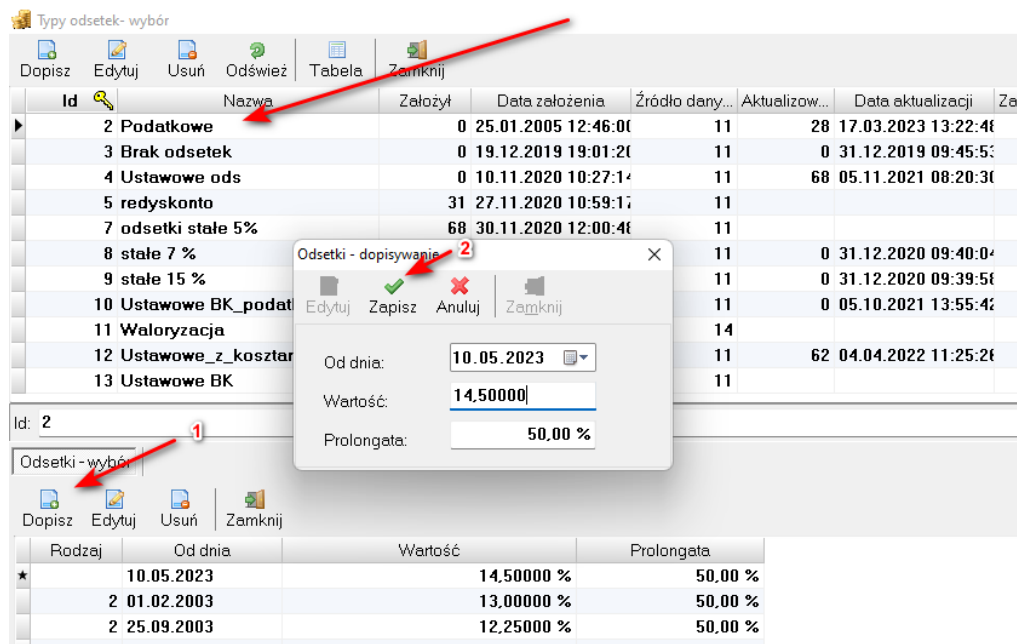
Typy odsetek- wybór

Dopisz Edytuj Usuń Odśwież Tabela Zamknij

| Id | Nazwa | Założył | Data założenia | Źródło dany... | Aktualizow... | Data aktualizacji | Za |
|---|---|---|---|---|---|---|---|
| 2 | Podatkowe | 0 | 25.01.2005 12:46:0 | 11 | 28 | 17.03.2023 13:22:4 | |
| 3 | Brak odsetek | 0 | 19.12.2019 19:01:2 | 11 | 0 | 31.12.2019 09:45:5 | |
| 4 | Ustawowe ods | 0 | 10.11.2020 10:27:1 | 11 | 68 | 05.11.2021 08:20:3 | |
| 5 | redyskonto | 31 | 27.11.2020 10:59:1 | 11 | | | |
| 7 | odsetki stałe 5% | 68 | 30.11.2020 12:00:4 | 11 | | | |
| 8 | stałe 7 % | | | 11 | 0 | 31.12.2020 09:40:0 | |
| 9 | stałe 15 % | | | 11 | 0 | 31.12.2020 09:39:5 | |
| 10 | Ustawowe BK_podat | | | 11 | 0 | 05.10.2021 13:55:4 | |
| 11 | Waloryzacja | | | 14 | | | |
| 12 | Ustawowe_z_koszta | | | 11 | 62 | 04.04.2022 11:25:2 | |
| 13 | Ustawowe BK | | | 11 | | | |

Id: 2

Odsetki - wybór

Dopisz Edytuj Usuń Zamknij

| Rodzaj | Od dnia | Wartość | Prolongata |
|---|---|---|---|
| | 10.05.2023 | 14,50000 % | 50,00 % |
| 2 | 01.02.2003 | 13,00000 % | 50,00 % |
| 2 | 25.09.2003 | 12,25000 % | 50,00 % |

Odsetki - dopisywanie

Edytuj Zapisz Anuluj Zamknij

Od dnia: 10.05.2023

Wartość: 14,50000

Prolongata: 50,00 %

1

2